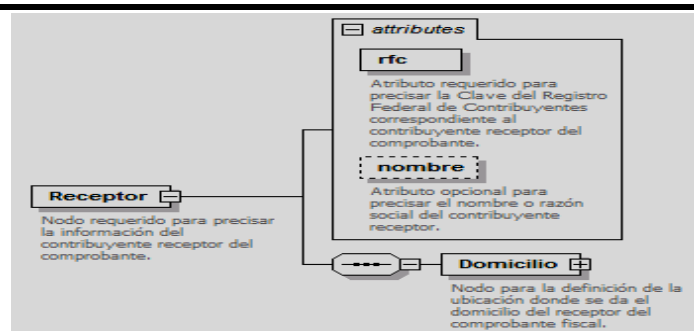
attributes

rfc

Atributo requerido para precisar la Clave del Registro Federal de Contribuyentes correspondiente al contribuyente receptor del comprobante.

nombre

Atributo opcional para precisar el nombre o razón social del contribuyente receptor.

Receptor

Nodo requerido para precisar la información del contribuyente receptor del comprobante.

Domicilio

Nodo para la definición de la ubicación donde se da el domicilio del receptor del comprobante fiscal.